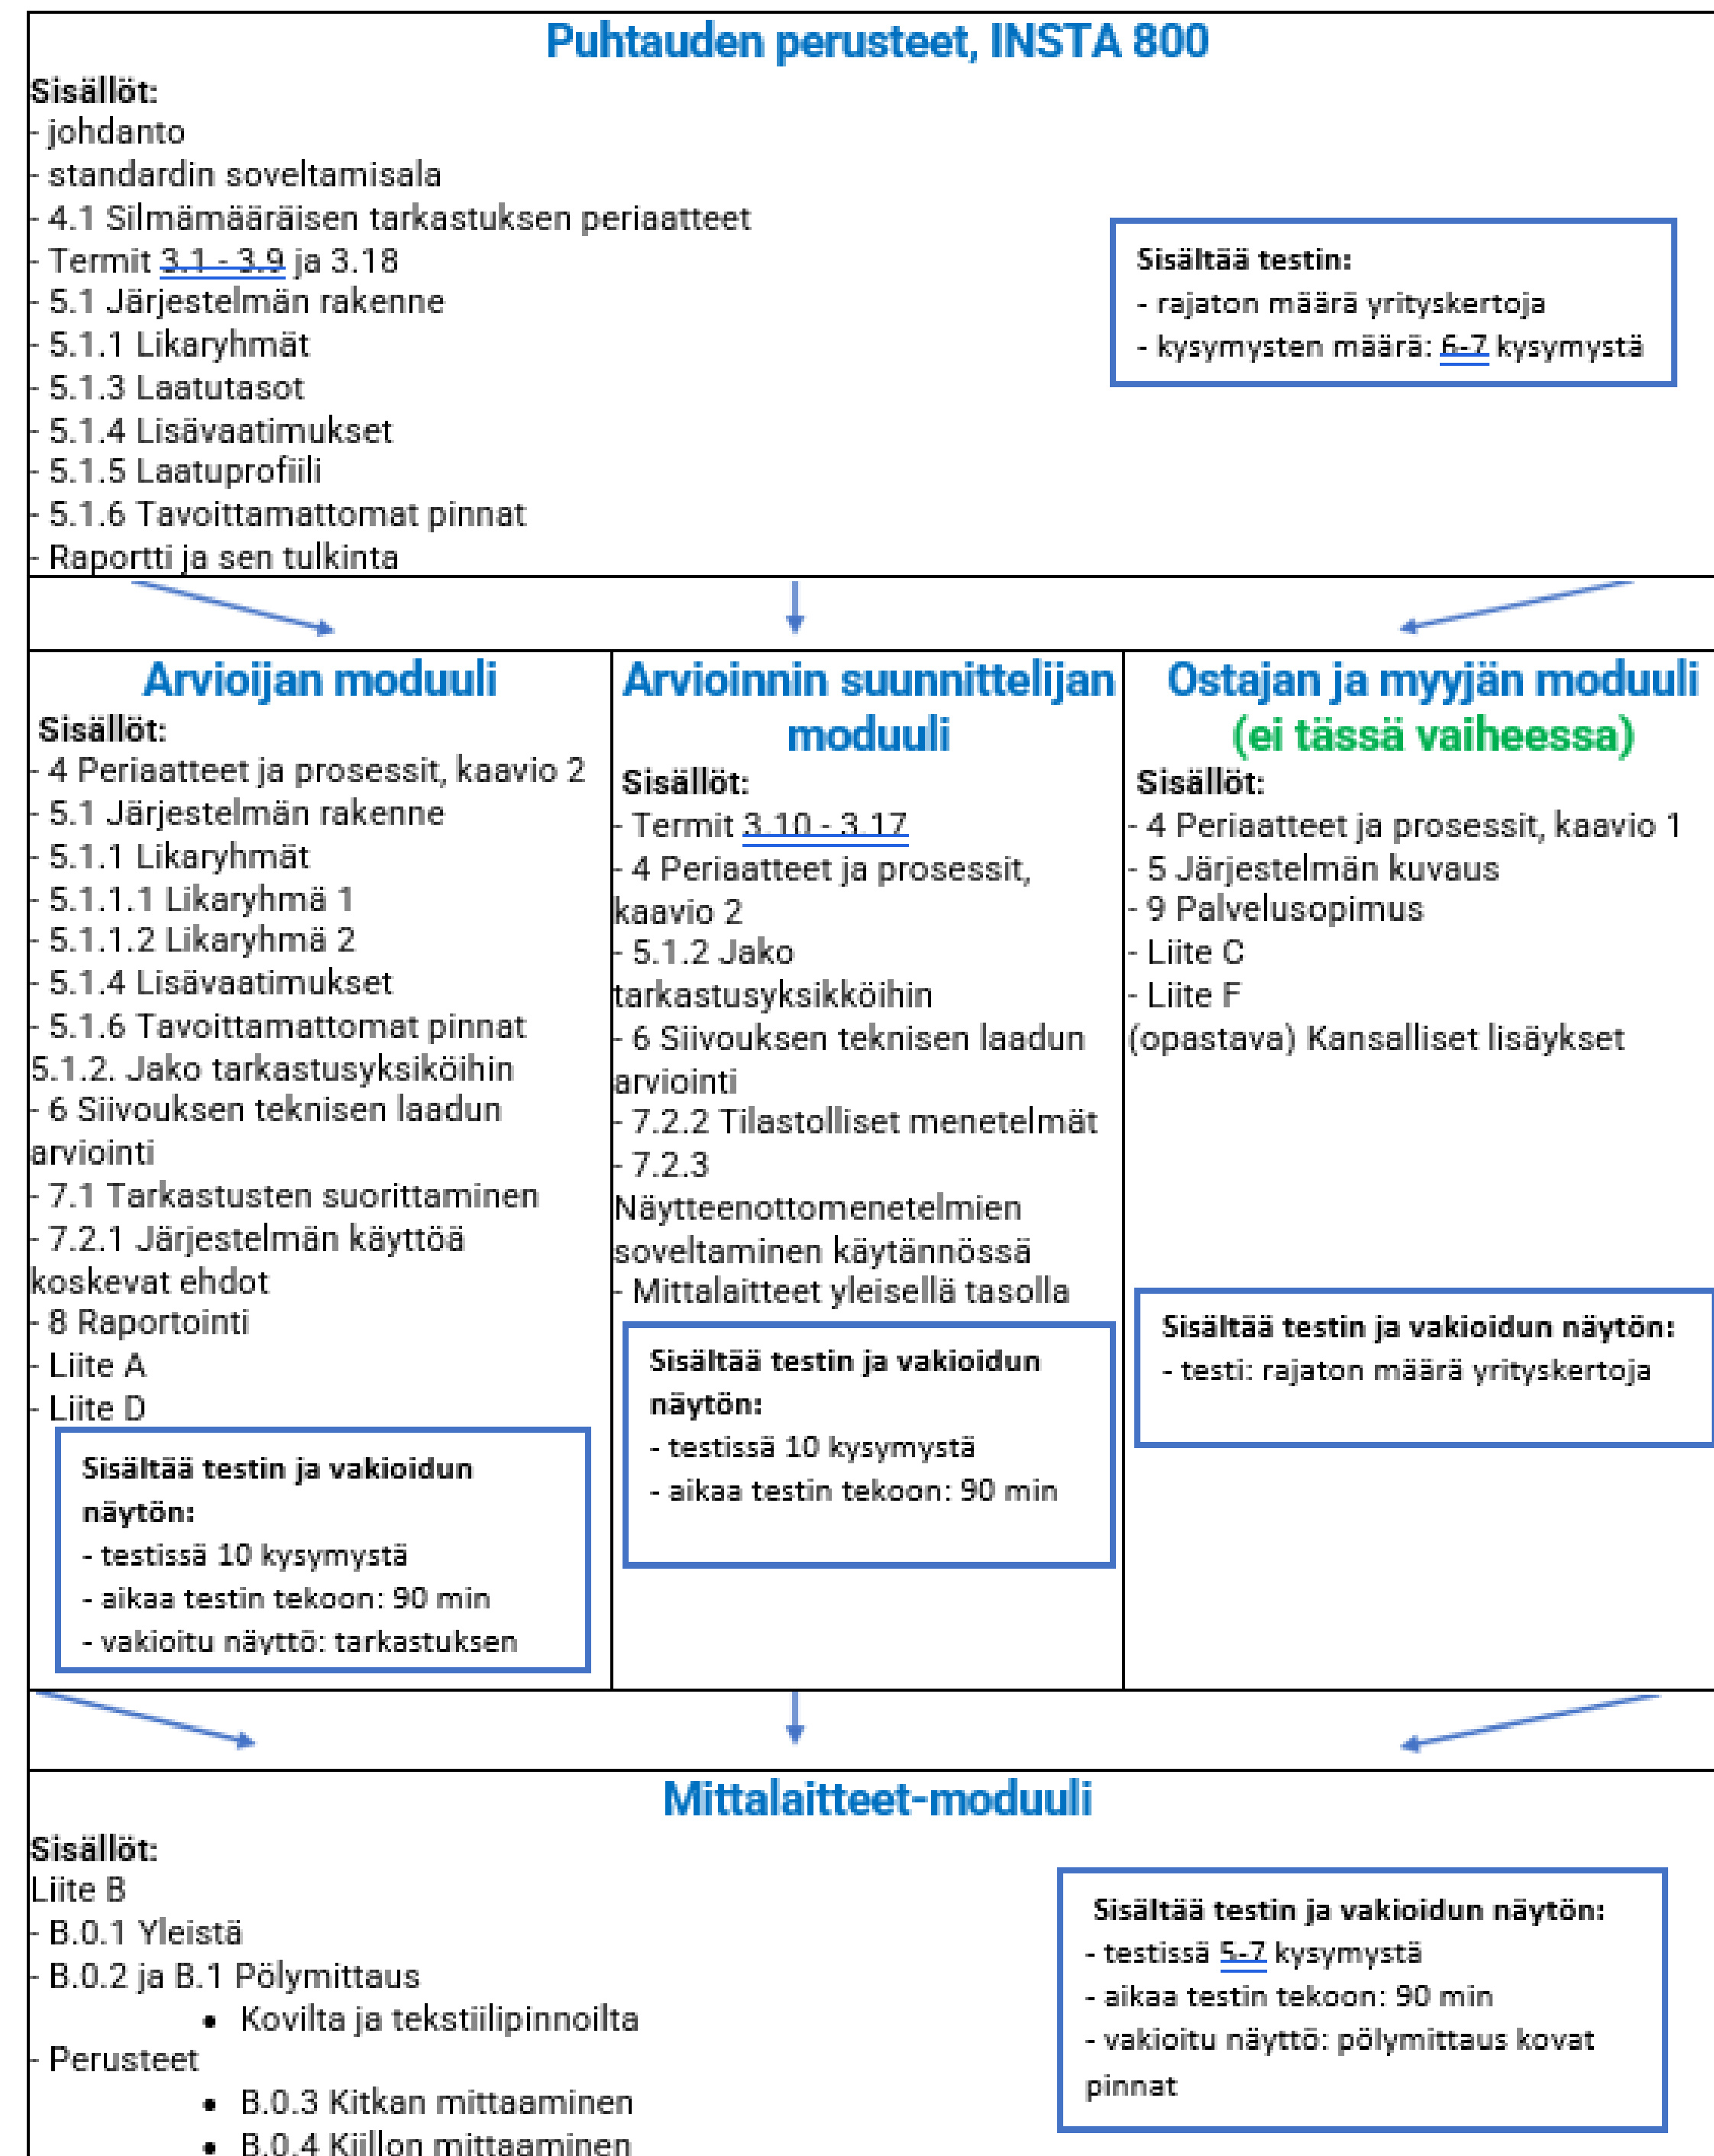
Puhtauden perusteet, INSTA 800

Sisällöt:
- johdanto
- standardin soveltamisala
- 4.1 Silmämääräisen tarkastuksen periaatteet
- Termit 3.1 - 3.9 ja 3.18
- 5.1 Järjestelmän rakenne
- 5.1.1 Likaryhmät
- 5.1.3 Laatutasot
- 5.1.4 Lisävaatimukset
- 5.1.5 Laatuprofiili
- 5.1.6 Tavoittamattomat pinnat
- Raportti ja sen tulkinta

Sisältää testin:
- rajaton määrä yrityskertoja
- kysymysten määrä: 6-7 kysymystä

Arvioijan moduuli

Sisällöt:
- 4 Periaatteet ja prosessit, kaavio 2
- 5.1 Järjestelmän rakenne
- 5.1.1 Likaryhmät
- 5.1.1.1 Likaryhmä 1
- 5.1.1.2 Likaryhmä 2
- 5.1.4 Lisävaatimukset
- 5.1.6 Tavoittamattomat pinnat
5.1.2. Jako tarkastusyksiköihin
- 6 Siivouksen teknisen laadun arviointi
- 7.1 Tarkastusten suorittaminen
- 7.2.1 Järjestelmän käyttöä koskevat ehdot
- 8 Raportointi
- Liite A
- Liite D

Sisältää testin ja vakioidun näytön:
- testissä 10 kysymystä
- aikaa testin tekoon: 90 min
- vakioitu näyttö: tarkastuksen

Arvioinnin suunnittelijan moduuli

Sisällöt:
- Termit 3.10 - 3.17
- 4 Periaatteet ja prosessit, kaavio 2
- 5.1.2 Jako tarkastusyksiköihin
- 6 Siivouksen teknisen laadun arviointi
- 7.2.2 Tilastolliset menetelmät
- 7.2.3 Näytteenottomenetelmien soveltaminen käytännössä
- Mittalaitteet yleisellä tasolla

Sisältää testin ja vakioidun näytön:
- testissä 10 kysymystä
- aikaa testin tekoon: 90 min

Ostajan ja myyjän moduuli (ei tässä vaiheessa)

Sisällöt:
- 4 Periaatteet ja prosessit, kaavio 1
- 5 Järjestelmän kuvaus
- 9 Palvelusopimus
- Liite C
- Liite F
(opastava) Kansalliset lisäykset

Sisältää testin ja vakioidun näytön:
- testi: rajaton määrä yrityskertoja

Mittalaitteet-moduuli

Sisällöt:
Liite B
- B.0.1 Yleistä
- B.0.2 ja B.1 Pölymittaus
• Kovilta ja tekstiilipinnoilta
- Perusteet
• B.0.3 Kitkan mittaaminen
• B.0.4 Kiillon mittaaminen

Sisältää testin ja vakioidun näytön:
- testissä 5-7 kysymystä
- aikaa testin tekoon: 90 min
- vakioitu näyttö: pölymittaus kovat pinnat